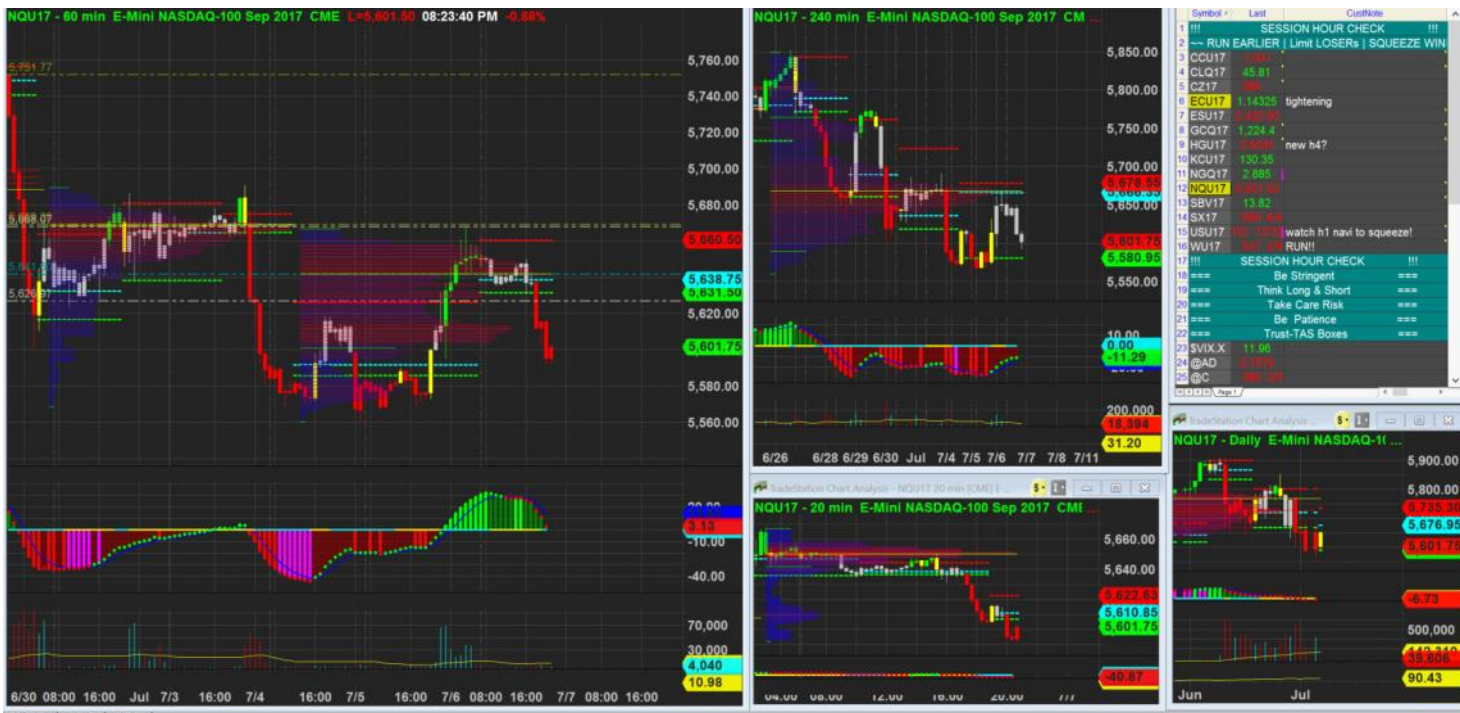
NQU17 - 60 min E-Mini NASDAQ-100 Sep 2017 CME L=5,601.50 08:23:40 PM -0.88%

5,751.77
5,668.07
5,626.07

5,760.00
5,740.00
5,720.00
5,700.00
5,680.00
5,660.50
5,638.75
5,631.50
5,620.00
5,601.75
5,580.00
5,560.00

20.00
3.13
-10.00
-40.00

70,000
30,000
4,040
10.98

6/30 08:00 16:00 Jul 7/3 16:00 7/4 16:00 7/5 16:00 7/6 08:00 16:00 7/7 08:00 16:00

NQU17 - 240 min E-Mini NASDAQ-100 Sep 2017 CME

5,850.00
5,800.00
5,750.00
5,700.00
5,678.55
5,650.00
5,601.75
5,580.95
5,550.00

10.00
0.00
-11.29

200,000
18,394
31.20

6/26 6/28 6/29 6/30 Jul 7/4 7/5 7/6 7/7 7/8 7/11

| | Symbol | Last | CustNote |
|---|---|---|---|
| 1 | !!! | | SESSION HOUR CHECK !!! |
| 2 | ~~ RUN EARLIER \| Limit LOSERs \| SQUEEZE WIN | | |
| 3 | CCU17 | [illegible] | |
| 4 | CLQ17 | 45.81 | |
| 5 | CZ17 | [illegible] | |
| 6 | ECU17 | 1.14325 | tightening |
| 7 | ESU17 | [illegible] | |
| 8 | GCQ17 | 1,224.4 | |
| 9 | HGU17 | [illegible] | new h4? |
| 10 | KCU17 | 130.35 | |
| 11 | NGQ17 | 2.885 | |
| 12 | NQU17 | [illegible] | |
| 13 | SBV17 | 13.82 | |
| 14 | SX17 | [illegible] | |
| 15 | USU17 | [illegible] | watch h1 navi to squeeze! |
| 16 | WU17 | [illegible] | RUN!! |
| 17 | !!! | | SESSION HOUR CHECK !!! |
| 18 | === | | Be Stringent === |
| 19 | === | | Think Long & Short === |
| 20 | === | | Take Care Risk === |
| 21 | === | | Be Patience === |
| 22 | === | | Trust-TAS Boxes === |
| 23 | $VIX.X | 11.96 | |
| 24 | @AD | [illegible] | |
| 25 | @C | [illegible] | |

Page 1

TradeStation Chart Analysis - NQU17 20 min [CME] E-...

NQU17 - 20 min E-Mini NASDAQ-100 Sep 2017 CME

5,660.00
5,640.00
5,622.63
5,610.85
5,601.75
-40.87

04:00 08:00 12:00 16:00 20:00 7/7

TradeStation Chart Analysis

NQU17 - Daily E-Mini NASDAQ-1( ...

5,900.00
5,800.00
5,735.30
5,676.95
5,601.75
-6.73
500,000
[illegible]
39,606
90.43

Jun Jul